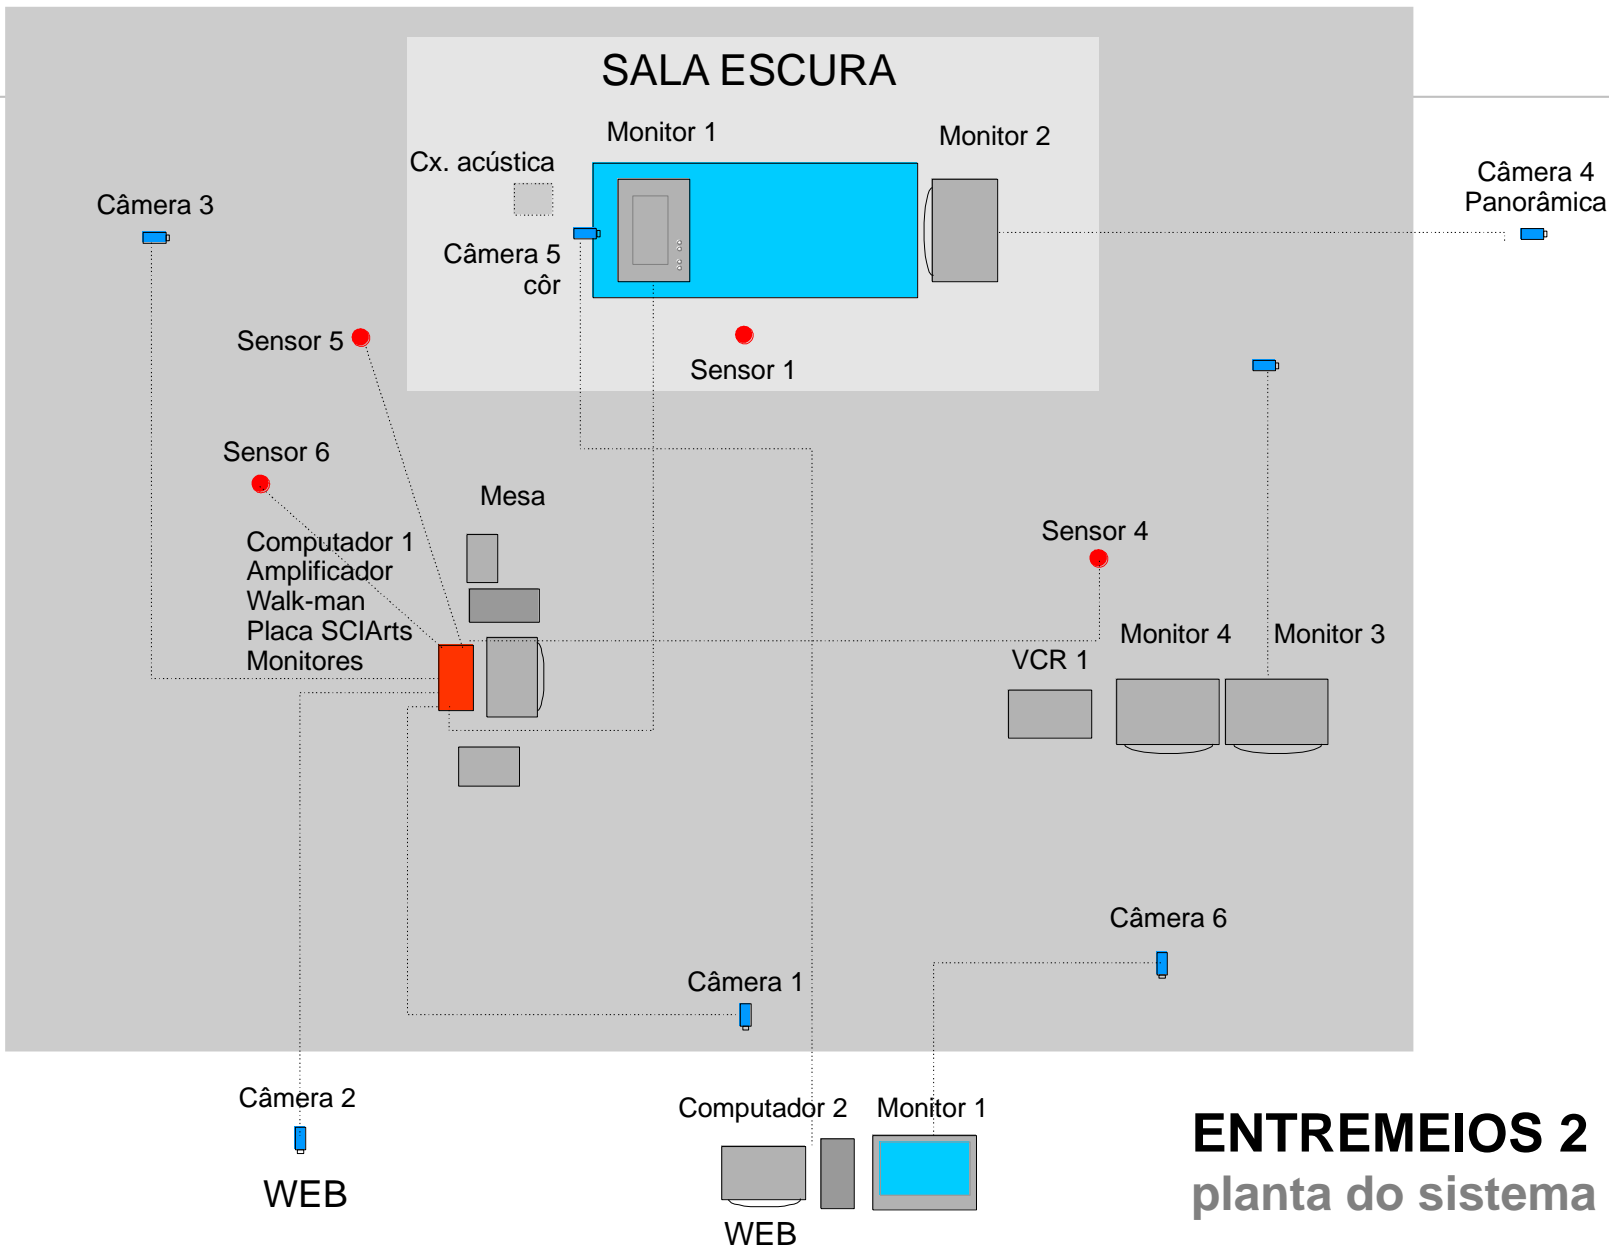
SALA ESCURA

Monitor 1

Monitor 2

Cx. acústica

Câmera 3

Câmera 4
Panorâmica

Câmera 5
côr

Sensor 5

Sensor 1

Sensor 6

Mesa

Computador 1
Amplificador
Walk-man
Placa SCIArts
Monitores

Sensor 4

Monitor 4

Monitor 3

VCR 1

Câmera 6

Câmera 1

Câmera 2

WEB

Computador 2

Monitor 1

WEB

ENTREMEIOS 2
planta do sistema